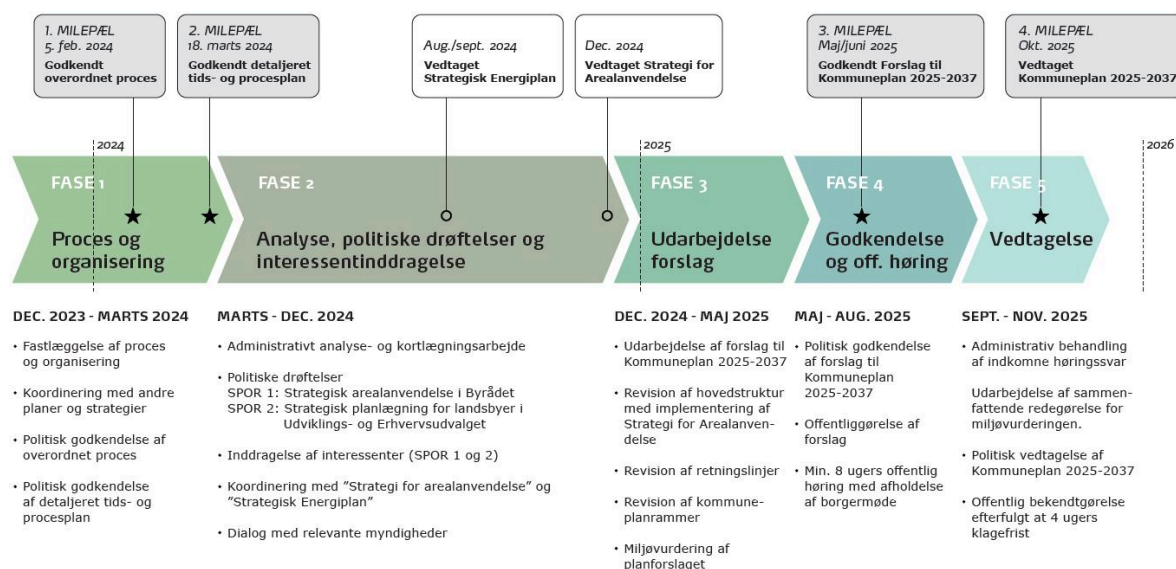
1. MILEPÆL
5. feb. 2024
Godkendt overordnet proces

2. MILEPÆL
18. marts 2024
Godkendt detaljeret tids- og procesplan

Aug./sept. 2024
Vedtaget Strategisk Energiplan

Dec. 2024
Vedtaget Strategi for Arealanvendelse

3. MILEPÆL
Maj/juni 2025
Godkendt Forslag til Kommuneplan 2025-2037

4. MILEPÆL
Okt. 2025
Vedtaget Kommuneplan 2025-2037

2024

2025

2026

FASE 1
Proces og organisering

FASE 2
Analyse, politiske drøftelser og interessentinddragelse

FASE 3
Udarbejdelse forslag

FASE 4
Godkendelse og off. høring

FASE 5
Vedtagelse

DEC. 2023 - MARTS 2024

• Fastlæggelse af proces og organisering

• Koordinering med andre planer og strategier

• Politisk godkendelse af overordnet proces

• Politisk godkendelse af detaljeret tids- og procesplan

MARTS - DEC. 2024

• Administrativt analyse- og kortlægningsarbejde

• Politiske drøftelser
SPOR 1: Strategisk arealanvendelse i Byrådet
SPOR 2: Strategisk planlægning for landsbyer i Udviklings- og Erhvervsudvalget

• Inddragelse af interessenter (SPOR 1 og 2)

• Koordinering med "Strategi for arealanvendelse" og "Strategisk Energiplan"

• Dialog med relevante myndigheder

DEC. 2024 - MAJ 2025

• Udarbejdelse af forslag til Kommuneplan 2025-2037

• Revision af hovedstruktur med implementering af Strategi for Arealanvendelse

• Revision af retningslinjer

• Revision af kommuneplanrammer

• Miljøvurdering af planforslaget

MAJ - AUG. 2025

• Politisk godkendelse af forslag til Kommuneplan 2025-2037

• Offentliggørelse af forslag

• Min. 8 ugers offentlig høring med afholdelse af borgermøde

SEPT. - NOV. 2025

• Administrativ behandling af indkomne høringssvar

Udarbejdelse af sammenfattende redegørelse for miljøvurderingen.

• Politisk vedtagelse af Kommuneplan 2025-2037

• Offentlig bekendtgørelse efterfulgt at 4 ugers klagefrist